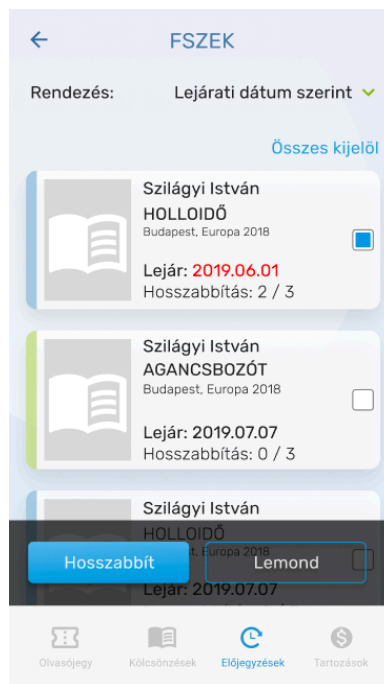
FSZEK

Rendezés: Lejárati dátum szerint

Összes kijelöl

Szilágyi István
HOLLOIDŐ
Budapest, Europa 2018
Lejár: 2019.06.01
Hosszabbítás: 2 / 3

Szilágyi István
AGANCSBOZÓT
Budapest, Europa 2018
Lejár: 2019.07.07
Hosszabbítás: 0 / 3

Szilágyi István
HOLLOIDŐ
Budapest, Europa 2018
Lejár: 2019.07.07

Hosszabbít
Lemond

Olvasójegy
Kölcsönzések
Előjegyzések
Tartozások